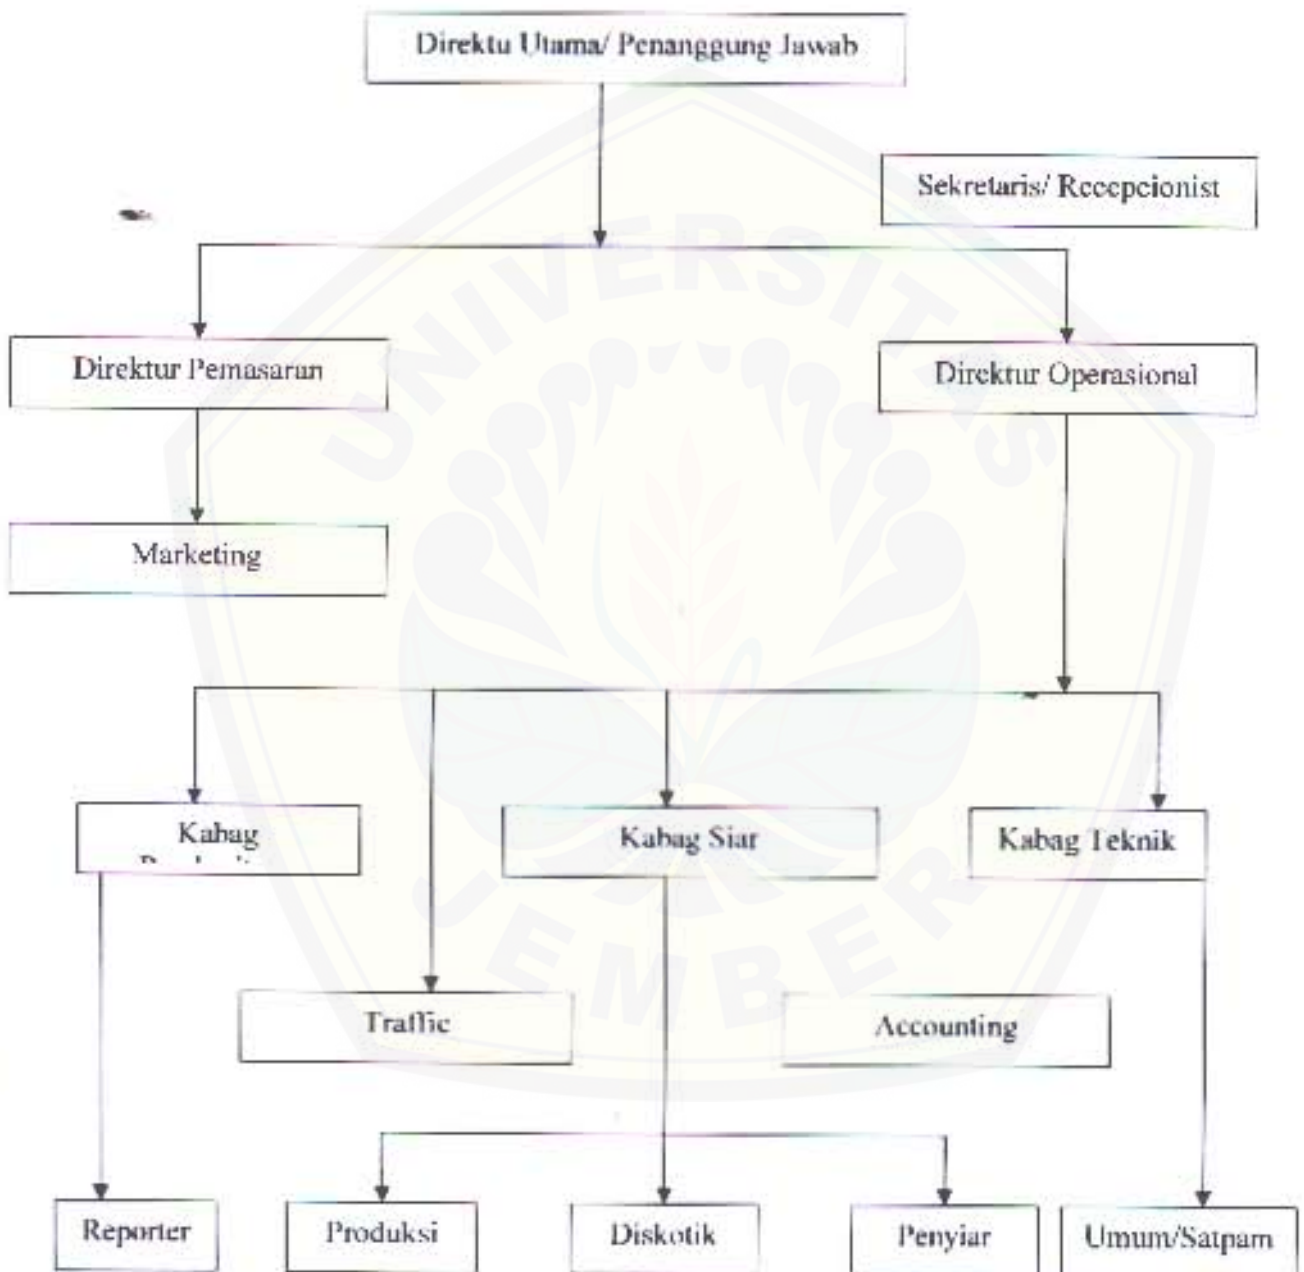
Direktu Utama/ Penanggung Jawab

Sekretaris/ Receptionist

Direktur Pemasaran

Direktur Operasional

Marketing

Kabag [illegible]

Kabag Siar

Kabag Teknik

Traffic

Accounting

Reporter

Produksi

Diskotik

Penyiar

Umum/Satpam

UNIVERSITAS JEMBER